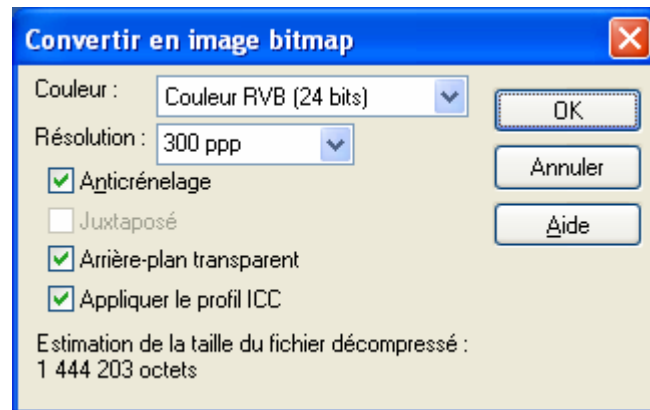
Convertir en image bitmap

Couleur : Couleur RVB (24 bits)

Résolution : 300 ppp

Anticrénelage

Juxtaposé

Arrière-plan transparent

Appliquer le profil ICC

Estimation de la taille du fichier décompressé :
1 444 203 octets

OK

Annuler

Aide